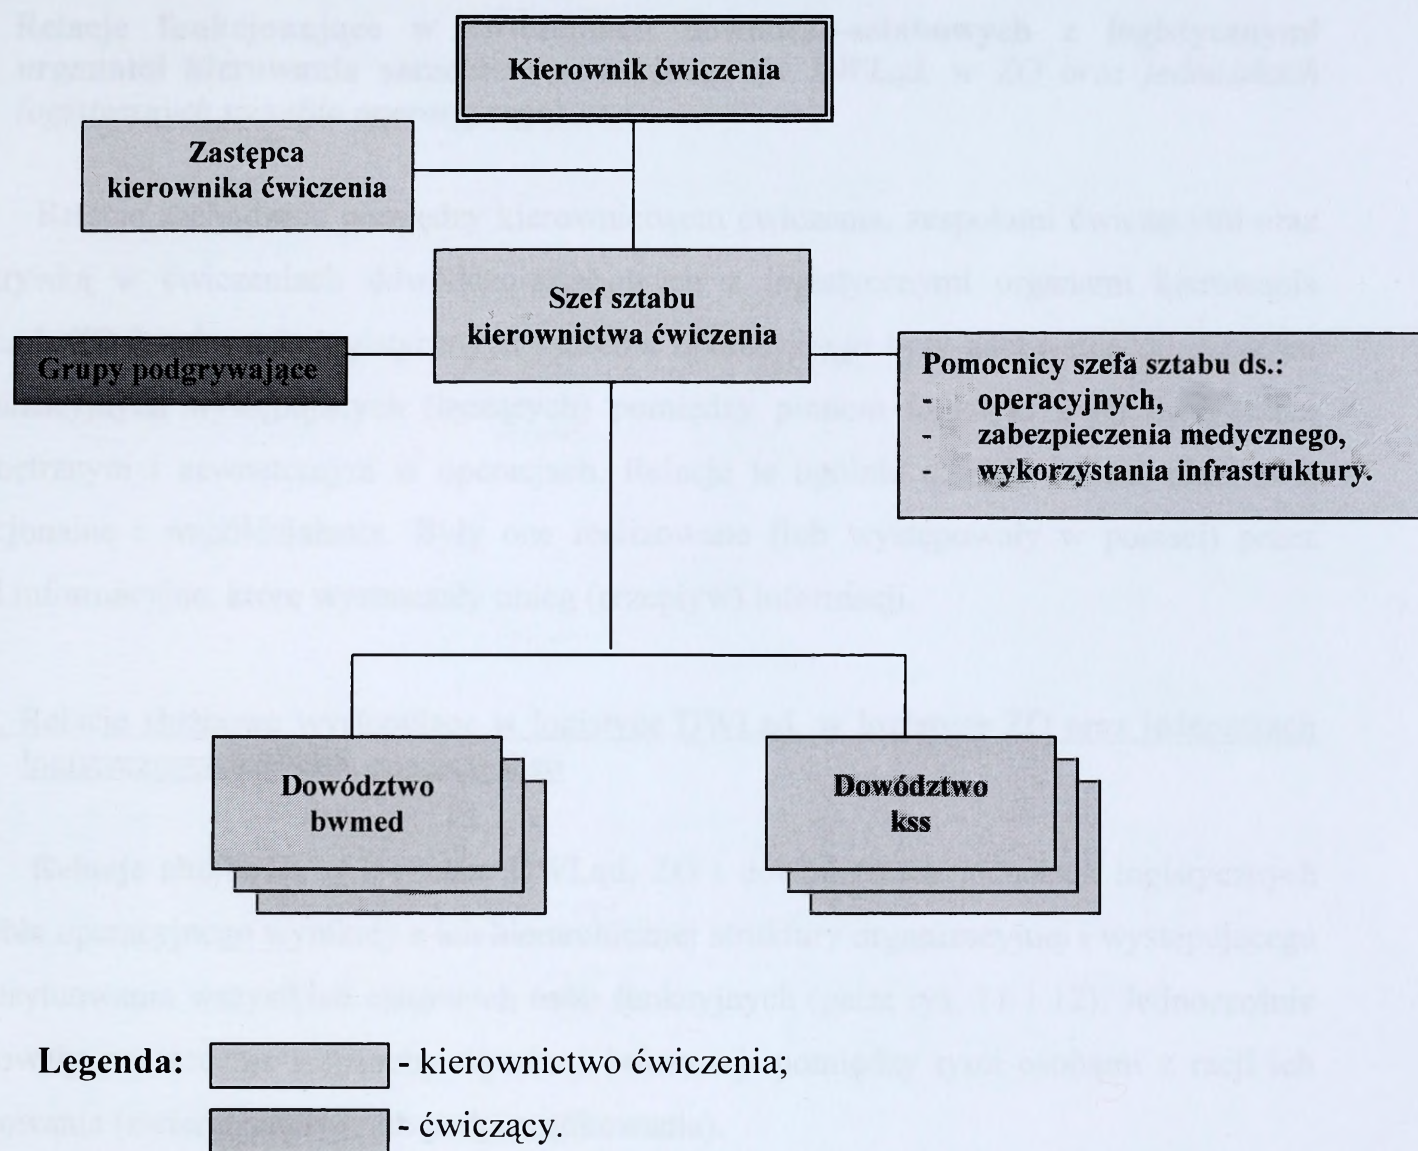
Kierownik ćwiczenia

Zastępca kierownika ćwiczenia

Szef sztabu kierownictwa ćwiczenia

Grupy podgrywające

Pomocnicy szefa sztabu ds.:
- operacyjnych,
- zabezpieczenia medycznego,
- wykorzystania infrastruktury.

Dowództwo bwmed

Dowództwo kss

Legenda: - kierownictwo ćwiczenia;
- ćwiczący.